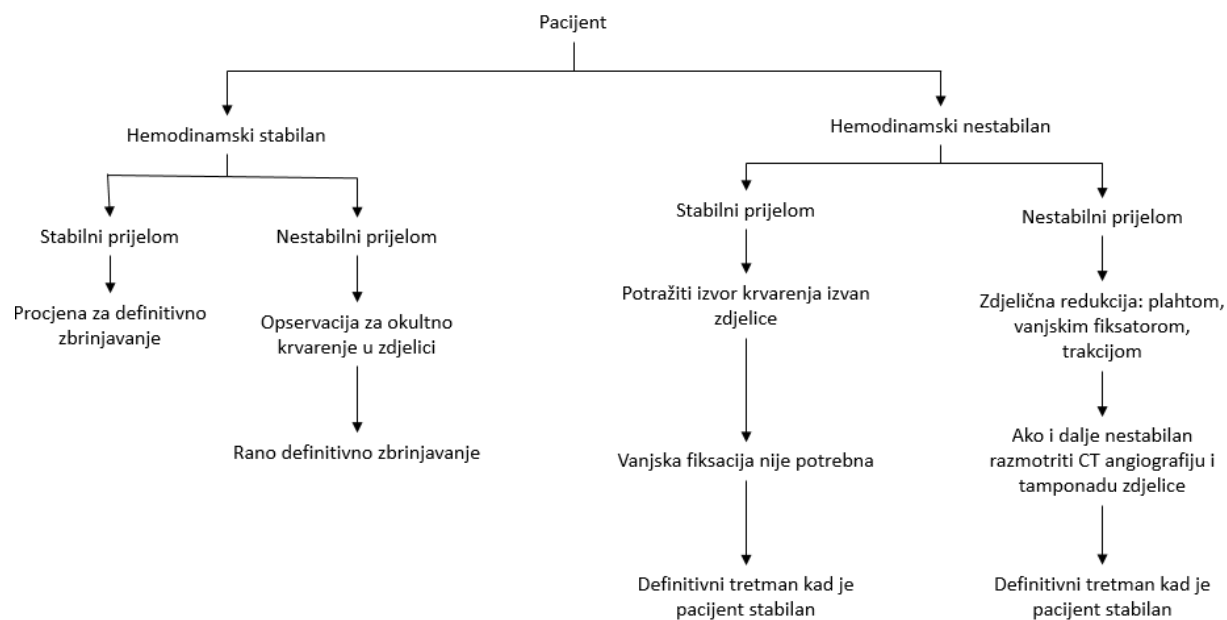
Pacijent

Hemodinamski stabilan

Stabilni prijelom

Procjena za definitivno zbrinjavanje

Nestabilni prijelom

Opservacija za okultno krvarenje u zdjelici

Rano definitivno zbrinjavanje

Hemodinamski nestabilan

Stabilni prijelom

Potražiti izvor krvarenja izvan zdjelice

Vanjska fiksacija nije potrebna

Definitivni tretman kad je pacijent stabilan

Nestabilni prijelom

Zdjelična redukcija: plahtom, vanjskim fiksatorom, trakcijom

Ako i dalje nestabilan razmotriti CT angiografiju i tamponadu zdjelice

Definitivni tretman kad je pacijent stabilan